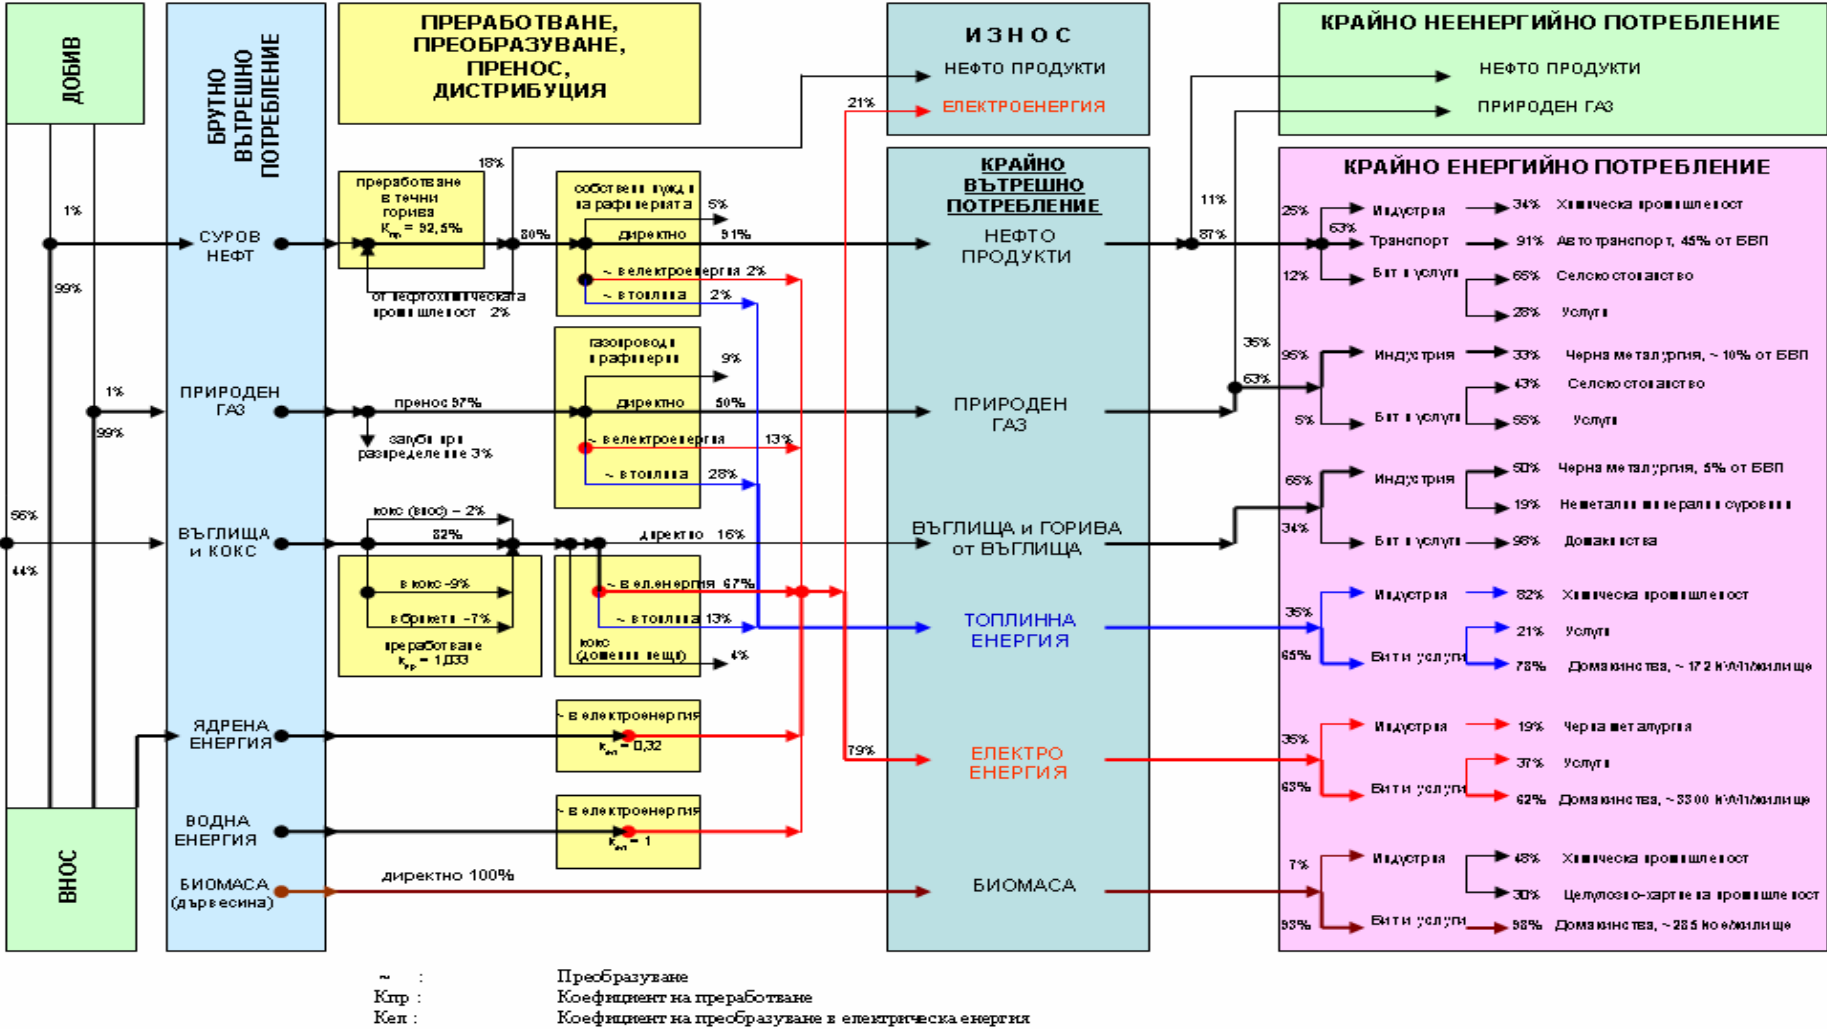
ДОБИВ

БРУТНО ВЪТРЕШНО ПОТРЕБЛЕНИЕ

ПРЕРАБОТВАНЕ, ПРЕОБРАЗУВАНЕ, ПРЕНОС, ДИСТРИБУЦИЯ

ИЗНОС
НЕФТО ПРОДУКТИ
ЕЛЕКТРОЕНЕРГИЯ

КРАЙНО НЕЕНЕРГИЙНО ПОТРЕБЛЕНИЕ
НЕФТО ПРОДУКТИ
ПРИРОДЕН ГАЗ

КРАЙНО ЕНЕРГИЙНО ПОТРЕБЛЕНИЕ

КРАЙНО ВЪТРЕШНО ПОТРЕБЛЕНИЕ

1%
99%
СУРОВ НЕФТ
преработване в течни горива $K_{пр}$ = 92,5%
18%
80%
от нефтохимическата промишленост 2%
собствени нужди на рафинерията 5%
директно 91%
~ в електроенергия 2%
~ в топлина 2%
21%
НЕФТО ПРОДУКТИ
11%
87%
25% Индустрия → 34% Химическа промишленост
63% Транспорт → 91% Автотранспорт, 45% от БВП
12% Бит и услуги → 65% Селско стопанство
28% Услуги

1%
99%
ПРИРОДЕН ГАЗ
пренос 97%
загуби при разпределение 3%
газопроводи и рафинерии 9%
директно 50%
~ в електроенергия 13%
~ в топлина 28%
ПРИРОДЕН ГАЗ
35%
63%
95% Индустрия → 33% Черна металургия, ~ 10% от БВП
43% Селско стопанство
5% Бит и услуги → 55% Услуги

56%
44%
ВЪГЛИЩА и КОКС
кокс (внос) – 2%
82%
в кокс -9%
в брикети -7%
преработване $K_{пр}$ = 1,033
директно 16%
~ в ел.енергия 67%
~ в топлина 13%
кокс (домашни пещи) 4%
ВЪГЛИЩА и ГОРИВА от ВЪГЛИЩА
65% Индустрия → 50% Черна металургия, 5% от БВП
19% Неметални минерални суровини
34% Бит и услуги → 98% Домакинства

ТОПЛИННА ЕНЕРГИЯ
35% Индустрия → 82% Химическа промишленост
65% Бит и услуги → 21% Услуги
78% Домакинства, ~ 172 kWh/жилище

ЯДРЕНА ЕНЕРГИЯ
~ в електроенергия $K_{ел}$ = 0,32
79%
ЕЛЕКТРО ЕНЕРГИЯ
35% Индустрия → 19% Черна металургия
63% Бит и услуги → 37% Услуги
62% Домакинства, ~ 3300 kWh/жилище

ВОДНА ЕНЕРГИЯ
~ в електроенергия $K_{ел}$ = 1

БИОМАСА (дървесина)
директно 100%
БИОМАСА
7% Индустрия → 48% Химическа промишленост
30% Целулозно-хартиена промишленост
93% Бит и услуги → 98% Домакинства, ~ 285 ...е/жилище

ВНОС

~ : Преобразуване
Кпр : Коефициент на преработване
Кел : Коефициент на преобразуване в електрическа енергия